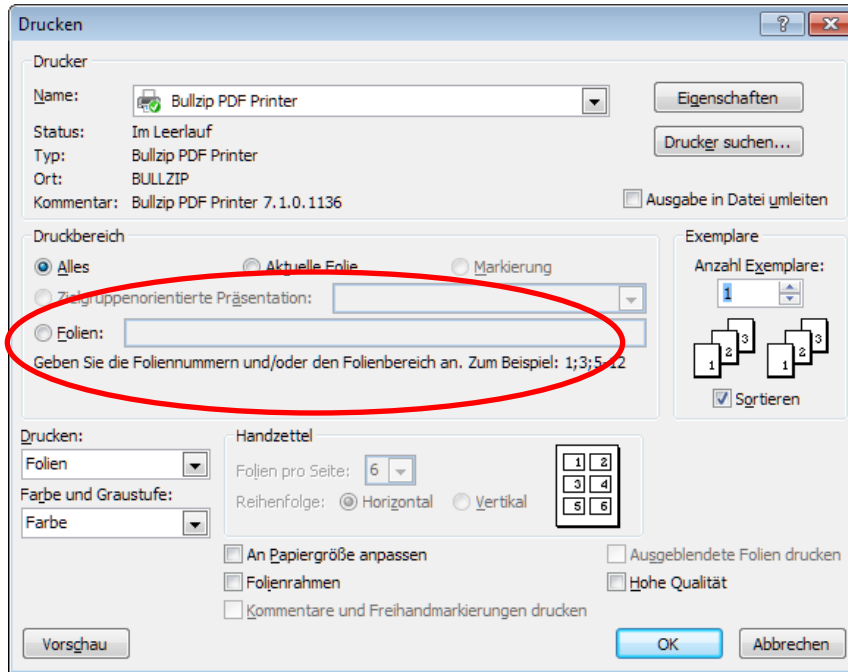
Drucken

?

Drucker

Name: Bullzip PDF Printer

Eigenschaften

Status: Im Leerlauf

Typ: Bullzip PDF Printer

Ort: BULLZIP

Kommentar: Bullzip PDF Printer 7.1.0.1136

Drucker suchen...

Ausgabe in Datei umleiten

Druckbereich

Alles

Aktuelle Folie

Markierung

Zielgruppenorientierte Präsentation:

Folien:

Geben Sie die Foliennummern und/oder den Folienbereich an. Zum Beispiel: 1;3;5-12

Exemplare

Anzahl Exemplare:

1

1 2 3 1 2 3

Sortieren

Drucken:

Folien

Farbe und Graustufe:

Farbe

Handzettel

Folien pro Seite: 6

Reihenfolge: Horizontal Vertikal

1 2 3 4 5 6

An Papiergröße anpassen

Folienrahmen

Kommentare und Freihandmarkierungen drucken

Ausgeblendete Folien drucken

Hohe Qualität

Vorschau

OK

Abbrechen